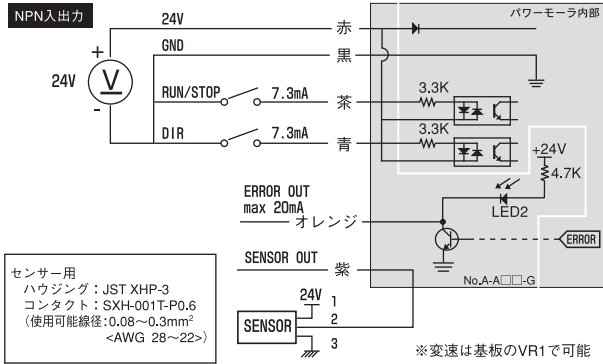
NPN入出力

パワーモーラ内部

24V

赤

GND

黒

24V

+

V

-

RUN/STOP

7.3mA

茶

3.3K

DIR

7.3mA

青

3.3K

+24V

4.7K

ERROR OUT
max 20mA

オレンジ

LED2

ERROR

SENSOR OUT

紫

No.A-A□□-G

センサー用
ハウジング：JST XHP-3
コンタクト：SXH-001T-P0.6
（使用可能線径：0.08～0.3mm$^2$
<AWG 28～22>）

24V

1

2

3

SENSOR

※変速は基板のVR1で可能